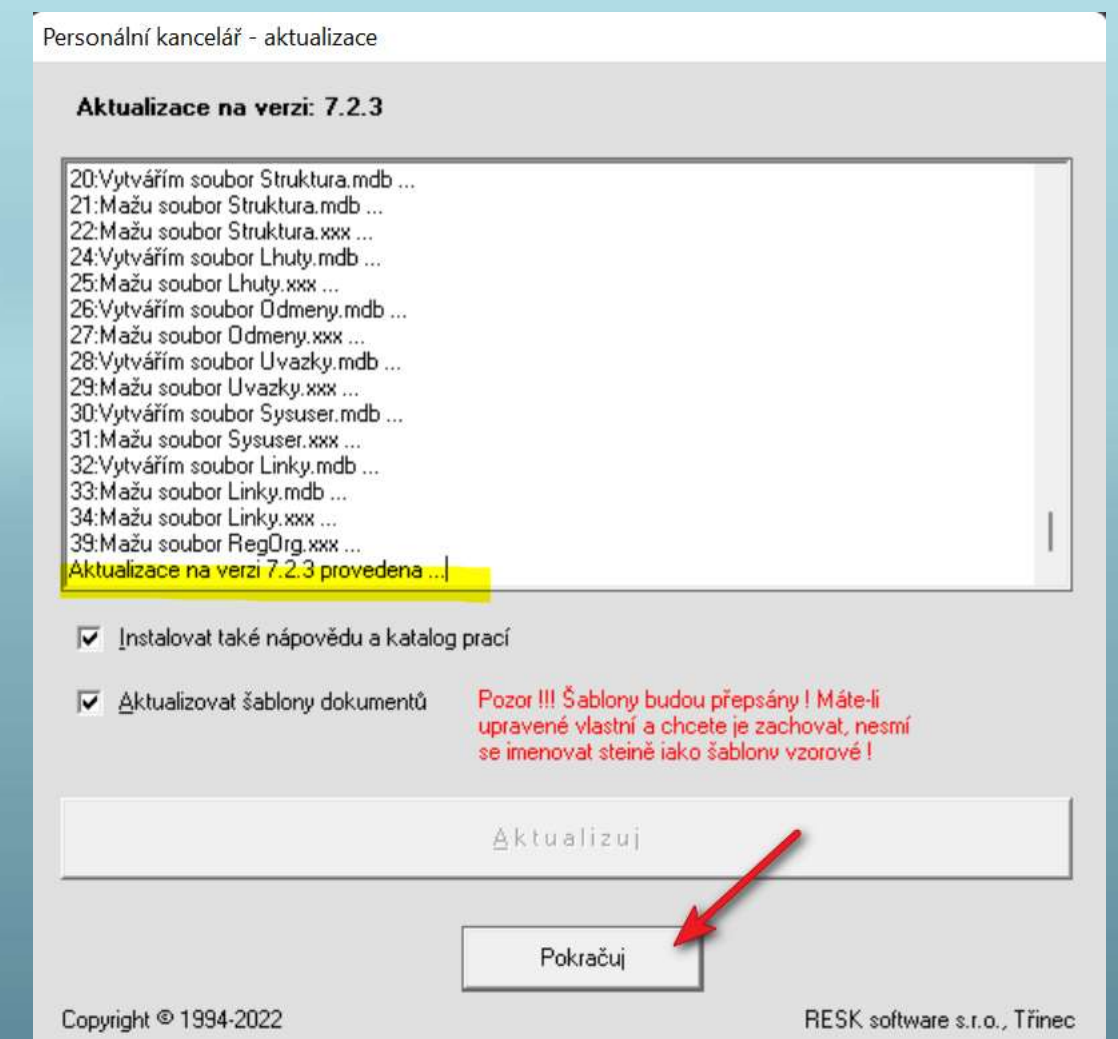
Personální kancelář - aktualizace

Aktualizace na verzi: 7.2.3

20:Vytvářím soubor Struktura.mdb ...
21:Mažu soubor Struktura.mdb ...
22:Mažu soubor Struktura.xxx ...
24:Vytvářím soubor Lhuty.mdb ...
25:Mažu soubor Lhuty.xxx ...
26:Vytvářím soubor Odmeny.mdb ...
27:Mažu soubor Odmeny.xxx ...
28:Vytvářím soubor Uvazky.mdb ...
29:Mažu soubor Uvazky.xxx ...
30:Vytvářím soubor Sysuser.mdb ...
31:Mažu soubor Sysuser.xxx ...
32:Vytvářím soubor Linky.mdb ...
33:Mažu soubor Linky.mdb ...
34:Mažu soubor Linky.xxx ...
39:Mažu soubor RegOrg.xxx ...
Aktualizace na verzi 7.2.3 provedena ...

Instalovat také nápovědu a katalog prací

Aktualizovat šablony dokumentů

Pozor !!! Šablony budou přepsány ! Máte-li upravené vlastní a chcete je zachovat, nesmí se imenovat steině iako šablonv vzorové !

Aktualizuj

Pokračuj

Copyright © 1994-2022

RESK software s.r.o., Třinec